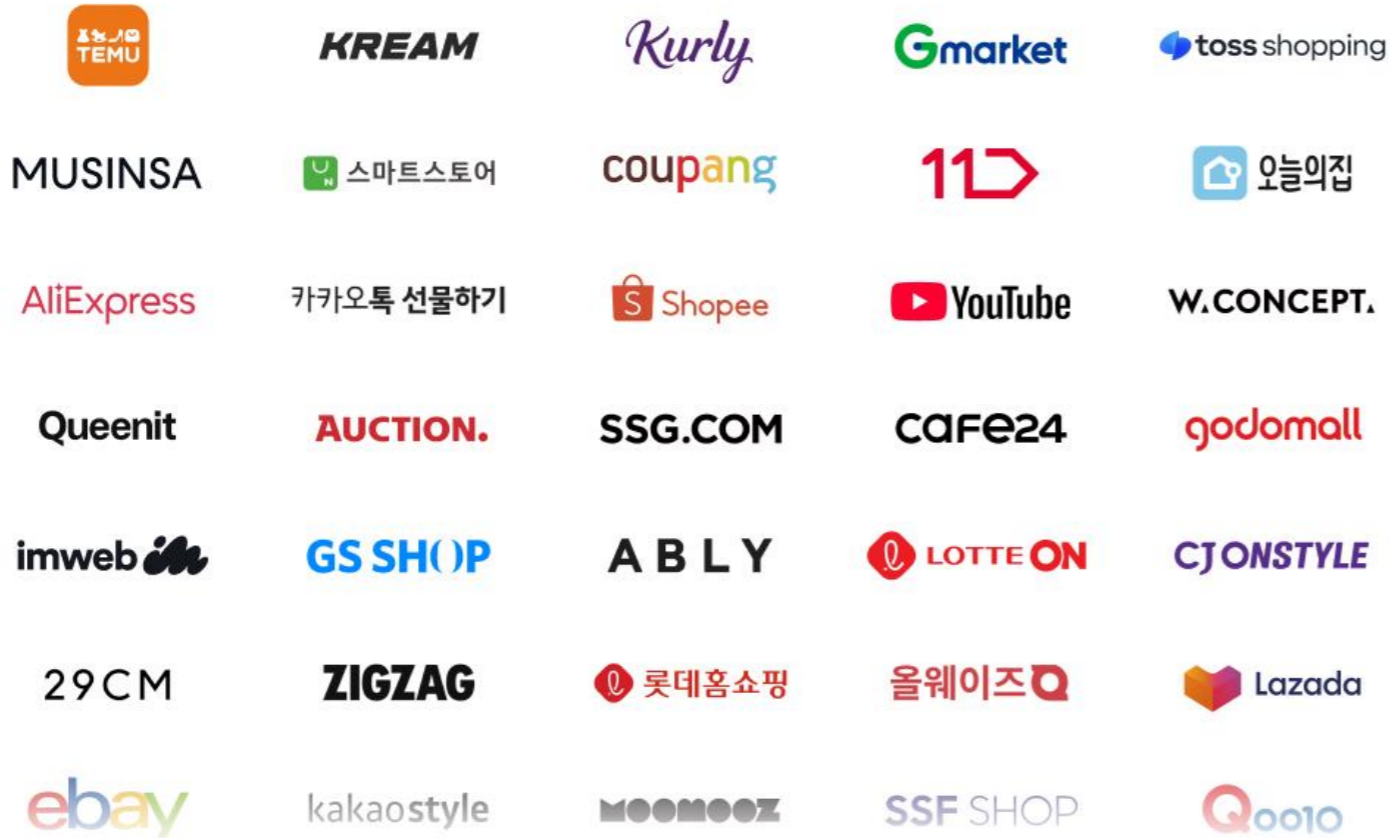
TEMU
KREAM
Kurly
Gmarket
toss shopping

MUSINSA
스마트스토어
coupang
11
오늘의집

AliExpress
카카오톡 선물하기
Shopee
YouTube
W.CONCEPT.

Queenit
AUCTION.
SSG.COM
cafe24
godomall

imweb
GS SHOP
ABLY
LOTTE ON
CJ ONSTYLE

29CM
ZIGZAG
롯데홈쇼핑
올웨이즈
Lazada

ebay
kakaostyle
MOOMOOZ
SSF SHOP
Qoo10